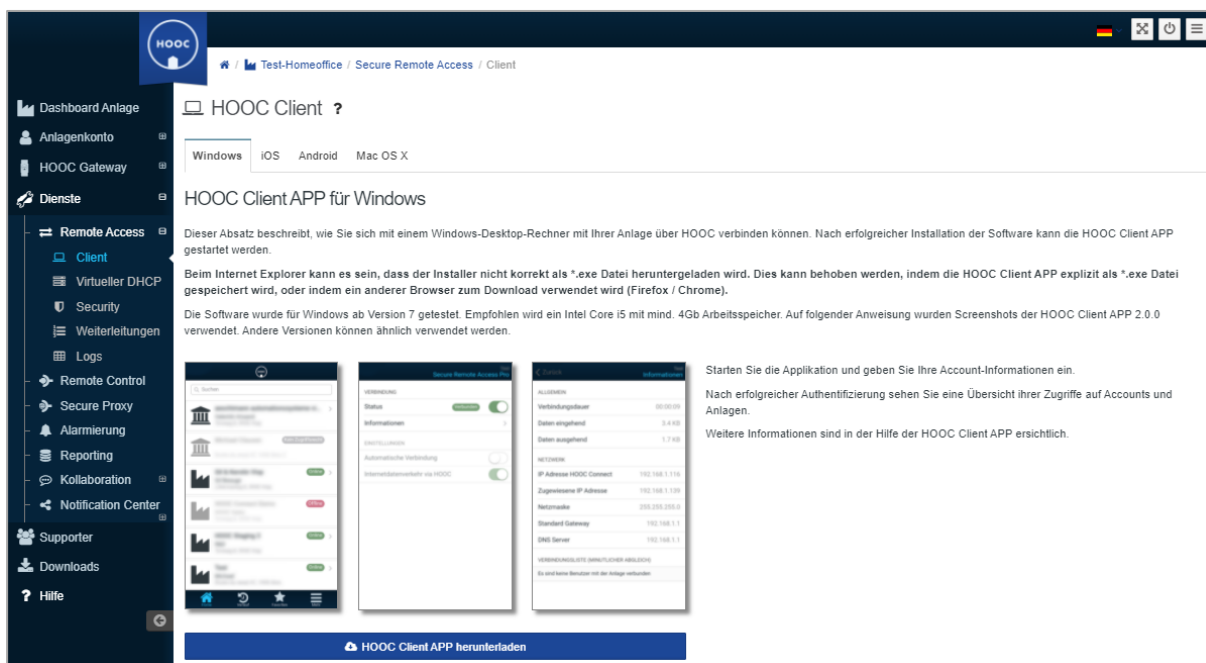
HOOC

Test-Homeoffice / Secure Remote Access / Client

Dashboard Anlage
Anlagenkonto
HOOC Gateway
Dienste
Remote Access
Client
Virtueller DHCP
Security
Weiterleitungen
Logs
Remote Control
Secure Proxy
Alarmierung
Reporting
Kollaboration
Notification Center
Supporter
Downloads
Hilfe

HOOC Client ?

Windows | iOS | Android | Mac OS X

HOOC Client APP für Windows

Dieser Absatz beschreibt, wie Sie sich mit einem Windows-Desktop-Rechner mit Ihrer Anlage über HOOC verbinden können. Nach erfolgreicher Installation der Software kann die HOOC Client APP gestartet werden.

**Beim Internet Explorer kann es sein, dass der Installer nicht korrekt als *.exe Datei heruntergeladen wird. Dies kann behoben werden, indem die HOOC Client APP explizit als *.exe Datei gespeichert wird, oder indem ein anderer Browser zum Download verwendet wird (Firefox / Chrome).**

Die Software wurde für Windows ab Version 7 getestet. Empfohlen wird ein Intel Core i5 mit mind. 4Gb Arbeitsspeicher. Auf folgender Anweisung wurden Screenshots der HOOC Client APP 2.0.0 verwendet. Andere Versionen können ähnlich verwendet werden.

Suchen

Secure Remote Access Pro
VERBINDUNG
Status
Informationen
EINSTELLUNGEN
Automatische Verbindung
Internetdatenverkehr via HOOC

Zurück
Informationen
ALLGEMEIN
Verbindungsdauer 00:00:09
Daten eingehend 3.4 KB
Daten ausgehend 1.7 KB
NETZWERK
IP Adresse HOOC Connect 192.168.1.116
Zugewiesene IP Adresse 192.168.1.139
Netzmaske 255.255.255.0
Standard Gateway 192.168.1.1
DNS Server 192.168.1.1
VERBINDUNGSLISTE (MANUELLER ABGLEICH)
Es sind keine Benutzer mit der Anlage verbunden

Starten Sie die Applikation und geben Sie Ihre Account-Informationen ein.

Nach erfolgreicher Authentifizierung sehen Sie eine Übersicht ihrer Zugriffe auf Accounts und Anlagen.

Weitere Informationen sind in der Hilfe der HOOC Client APP ersichtlich.

HOOC Client APP herunterladen